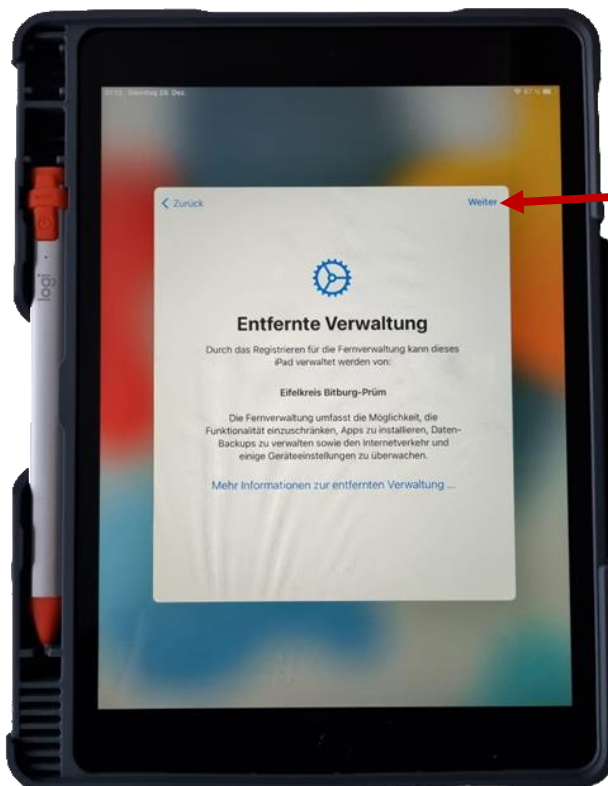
Dienstag 28. Dez.

< Zurück

Weiter

Entfernte Verwaltung

Durch das Registrieren für die Fernverwaltung kann dieses iPad verwaltet werden von:

Eifelkreis Bitburg-Prüm

Die Fernverwaltung umfasst die Möglichkeit, die Funktionalität einzuschränken, Apps zu installieren, Daten-Backups zu verwalten sowie den Internetverkehr und einige Geräteeinstellungen zu überwachen.

Mehr Informationen zur entfernten Verwaltung ...

logi